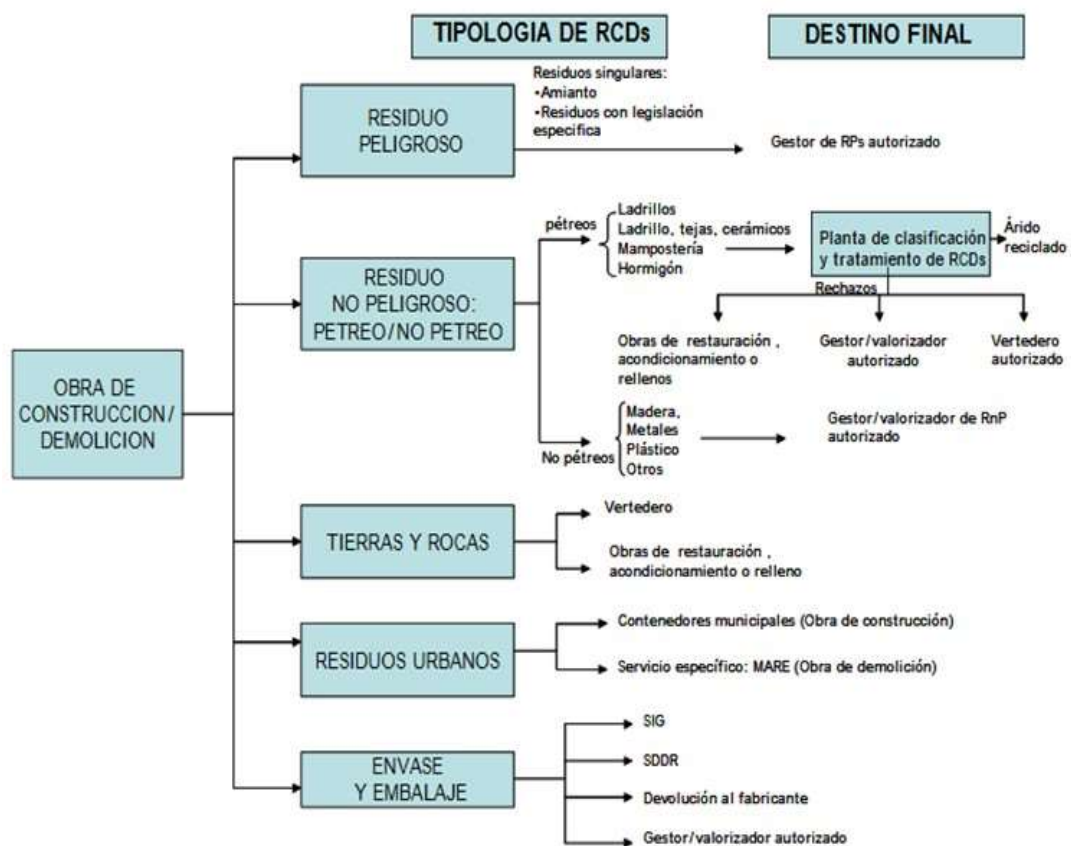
TIPOLOGIA DE RCDs

DESTINO FINAL

OBRA DE CONSTRUCCION/ DEMOLICION

RESIDUO PELIGROSO

Residuos singulares:
•Amianto
•Residuos con legislación específica

Gestor de RPs autorizado

RESIDUO NO PELIGROSO: PETREO/NO PETREO

pétreos
Ladrillos
Ladrillo, tejas, cerámicos
Mampostería
Hormigón

Planta de clasificación y tratamiento de RCDs

Árido reciclado

Rechazos

Obras de restauración , acondicionamiento o rellenos

Gestor/valorizador autorizado

Vertedero autorizado

No pétreos
Madera,
Metales
Plástico
Otros

Gestor/valorizador de RnP autorizado

TIERRAS Y ROCAS

Vertedero

Obras de restauración , acondicionamiento o relleno

RESIDUOS URBANOS

Contenedores municipales (Obra de construcción)

Servicio específico: MARE (Obra de demolición)

ENVASE Y EMBALAJE

SIG

SDDR

Devolución al fabricante

Gestor/valorizador autorizado